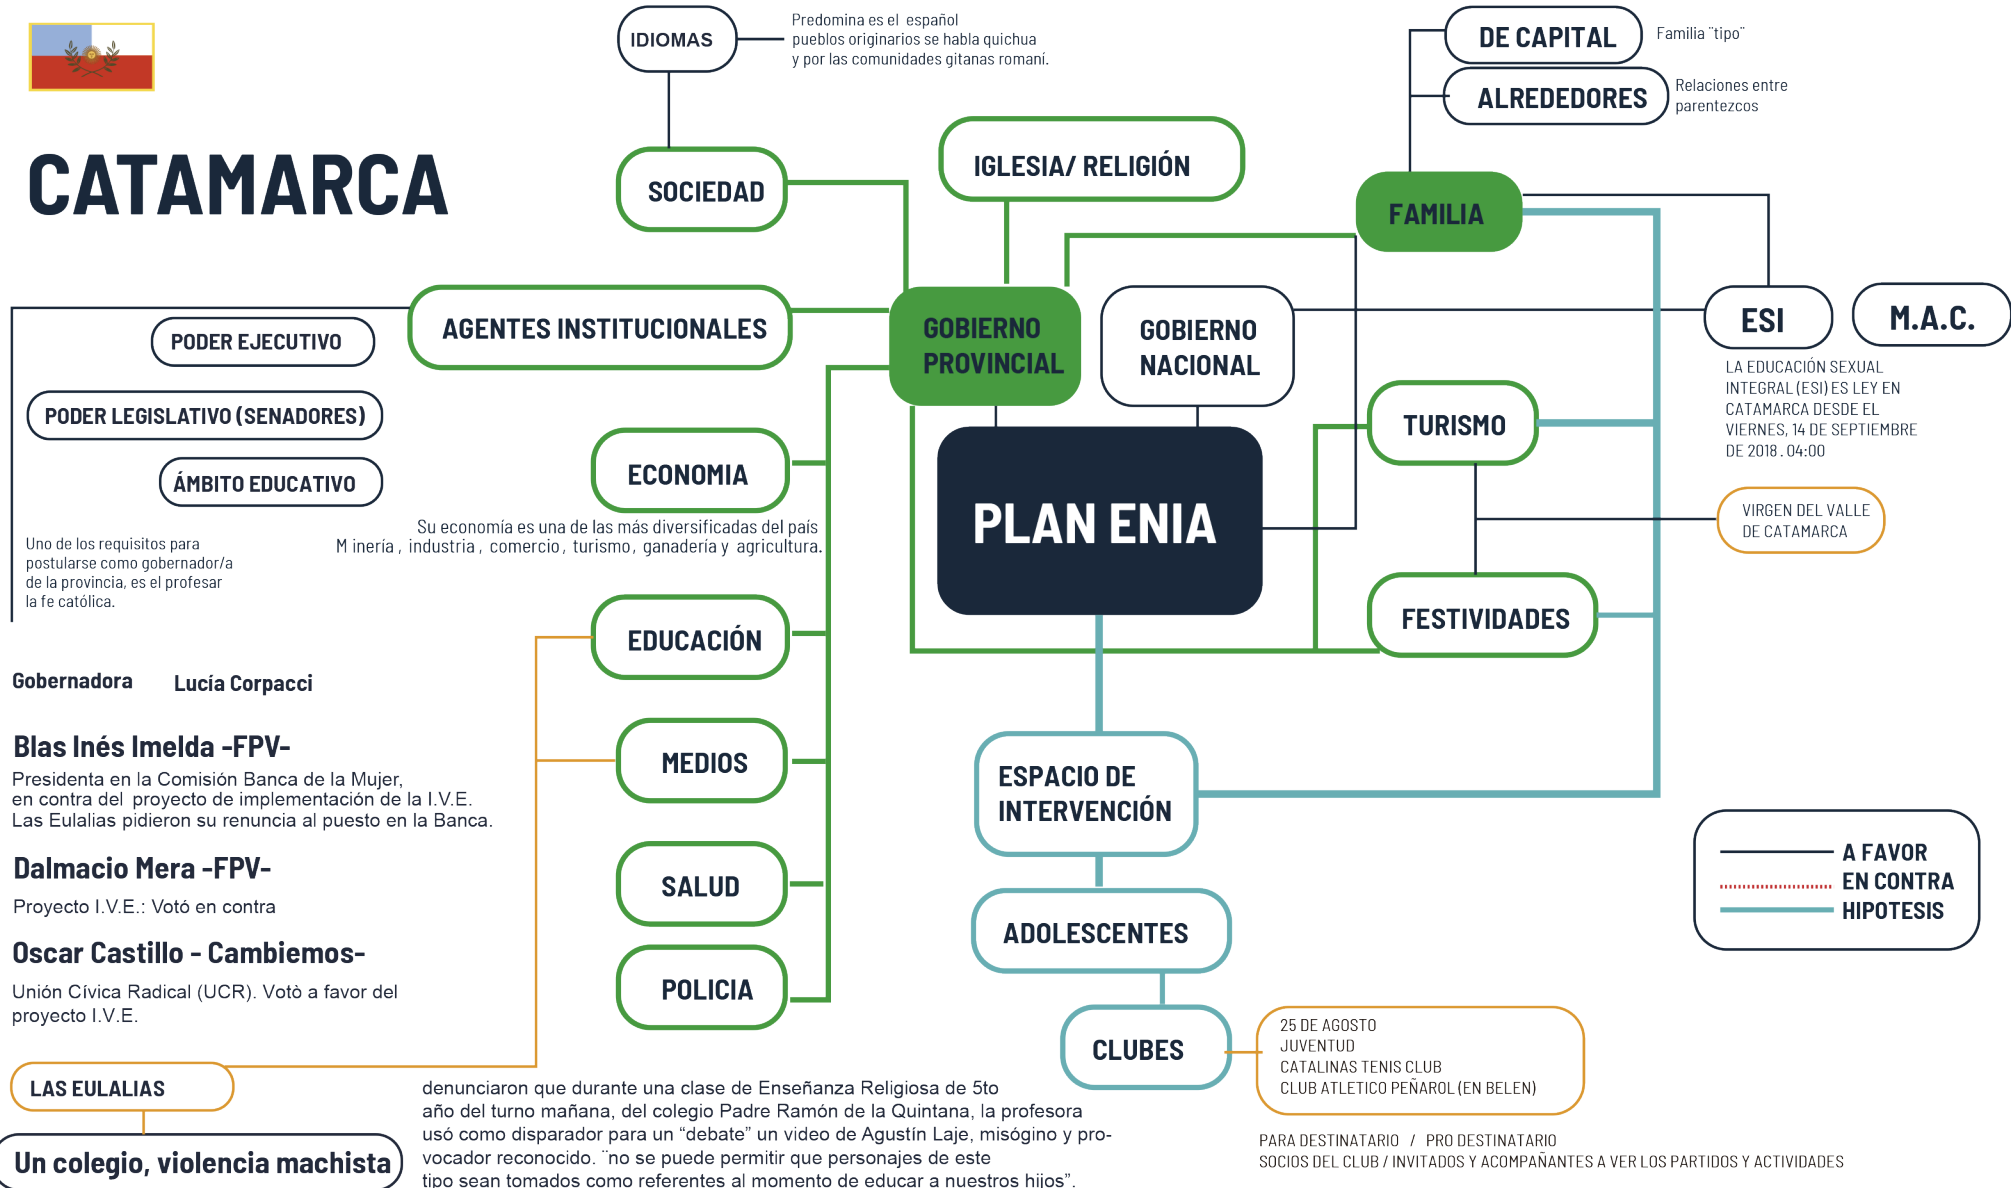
CATAMARCA

IDIOMAS

Predomina es el español pueblos originarios se habla quichua y por las comunidades gitanas romaní.

SOCIEDAD

IGLESIA/ RELIGIÓN

DE CAPITAL

Familia "tipo"

ALREDEDORES

Relaciones entre parentezcos

FAMILIA

AGENTES INSTITUCIONALES

PODER EJECUTIVO

PODER LEGISLATIVO (SENADORES)

ÁMBITO EDUCATIVO

GOBIERNO PROVINCIAL

GOBIERNO NACIONAL

ESI

M.A.C.

LA EDUCACIÓN SEXUAL INTEGRAL (ESI) ES LEY EN CATAMARCA DESDE EL VIERNES, 14 DE SEPTIEMBRE DE 2018 . 04:00

ECONOMIA

Su economía es una de las más diversificadas del país M inería , industria , comercio , turismo , ganadería y agricultura.

PLAN ENIA

TURISMO

VIRGEN DEL VALLE DE CATAMARCA

FESTIVIDADES

Uno de los requisitos para postularse como gobernador/a de la provincia, es el profesar la fe católica.

EDUCACIÓN

Gobernadora

Lucía Corpacci

Blas Inés Imelda -FPV-

Presidenta en la Comisión Banca de la Mujer, en contra del proyecto de implementación de la I.V.E. Las Eulalias pidieron su renuncia al puesto en la Banca.

MEDIOS

ESPACIO DE INTERVENCIÓN

Dalmacio Mera -FPV-

Proyecto I.V.E.: Votó en contra

SALUD

ADOLESCENTES

A FAVOR
EN CONTRA
HIPOTESIS

Oscar Castillo - Cambiemos-

Unión Cívica Radical (UCR). Votò a favor del proyecto I.V.E.

POLICIA

CLUBES

25 DE AGOSTO
JUVENTUD
CATALINAS TENIS CLUB
CLUB ATLETICO PEÑAROL (EN BELEN)

LAS EULALIAS

denunciaron que durante una clase de Enseñanza Religiosa de 5to año del turno mañana, del colegio Padre Ramón de la Quintana, la profesora usó como disparador para un "debate" un video de Agustín Laje, misógino y provocador reconocido. "no se puede permitir que personajes de este tipo sean tomados como referentes al momento de educar a nuestros hijos".

Un colegio, violencia machista

PARA DESTINATARIO / PRO DESTINATARIO
SOCIOS DEL CLUB / INVITADOS Y ACOMPAÑANTES A VER LOS PARTIDOS Y ACTIVIDADES